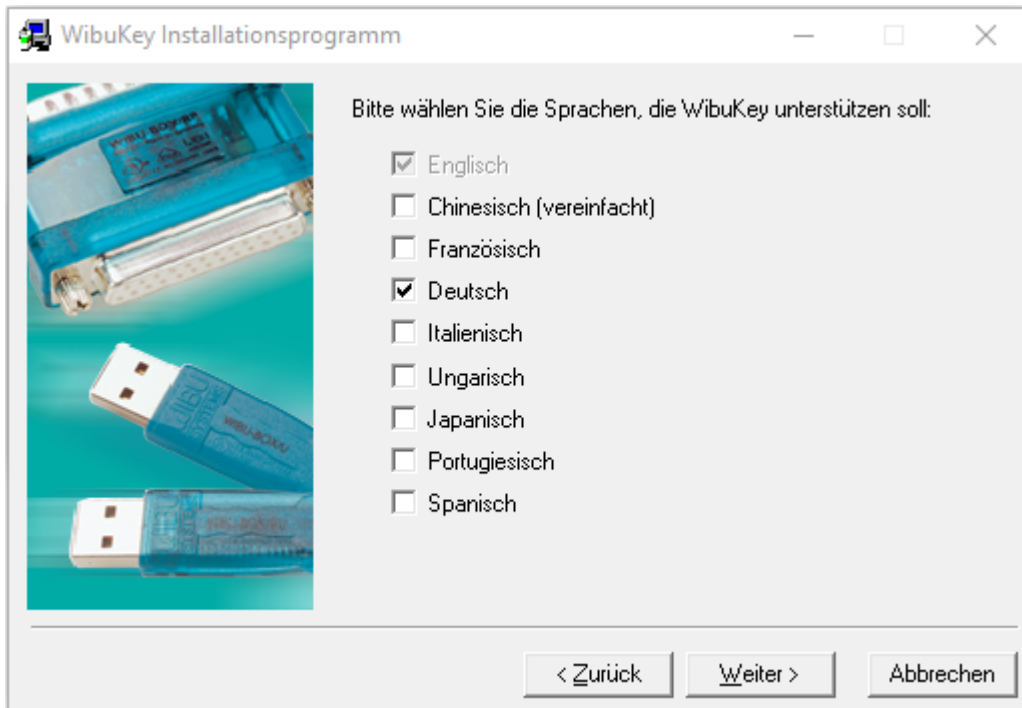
WibuKey Installationsprogramm

Bitte wählen Sie die Sprachen, die WibuKey unterstützen soll:

Englisch
Chinesisch (vereinfacht)
Französisch
Deutsch
Italienisch
Ungarisch
Japanisch
Portugiesisch
Spanisch

< Zurück
Weiter >
Abbrechen